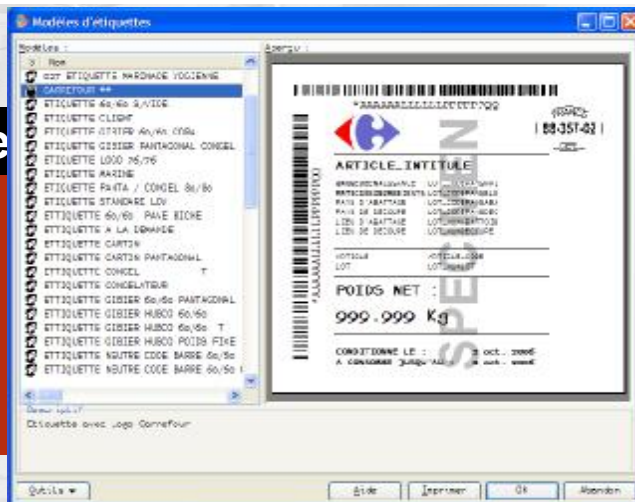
Modèles d'étiquettes

Modèles :

Nom

ccr ETIQUETTE MARINADE YOGIENNE
CARREFOUR **
ETIQUETTE 6x/6o S/VIDE
ETIQUETTE CLIENT
ETIQUETTE GIBIER 6x/6o CORa
ETIQUETTE GIBIER PANTAGONAL CONGEL
ETIQUETTE LOGO 76/76
ETIQUETTE MARINE
ETIQUETTE PANTA / CONGEL 8o/6o
ETIQUETTE STANDARE LOV
ETIQUETTE 6o/6o PAVE BICHE
ETIQUETTE A LA DEMANDE
ETIQUETTE CARTON
ETIQUETTE CARTON PANTAGONAL
ETIQUETTE CONGEL T
ETIQUETTE CONGELATEUR
ETIQUETTE GIBIER 6o/6o PANTAGONAL
ETIQUETTE GIBIER 6o/6o
ETIQUETTE GIBIER HUBCO 6o/6o
ETIQUETTE GIBIER HUBCO 6o/6o T
ETIQUETTE GIBIER HUBCO POIDS FIXE
ETIQUETTE NEUTRE CODE BARRE 6o/6o
ETIQUETTE NEUTRE CODE BARRE 6o/6o

Aperçu :

*AAAAAALLLLLLLLLLLLTTTT999

FRANCE
88-357-02
CE

ARTICLE_INTITULE

SPECIMEN

POIDS NET :
999.999 Kg

CONDITIONNE LE : 2 oct. 2006
A CONSOMMER JUSQU'AU : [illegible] oct. 2006

Description
Etiquette avec Logo Carrefour

Outils ▾
Aide
Imprimer
OK
Abandon